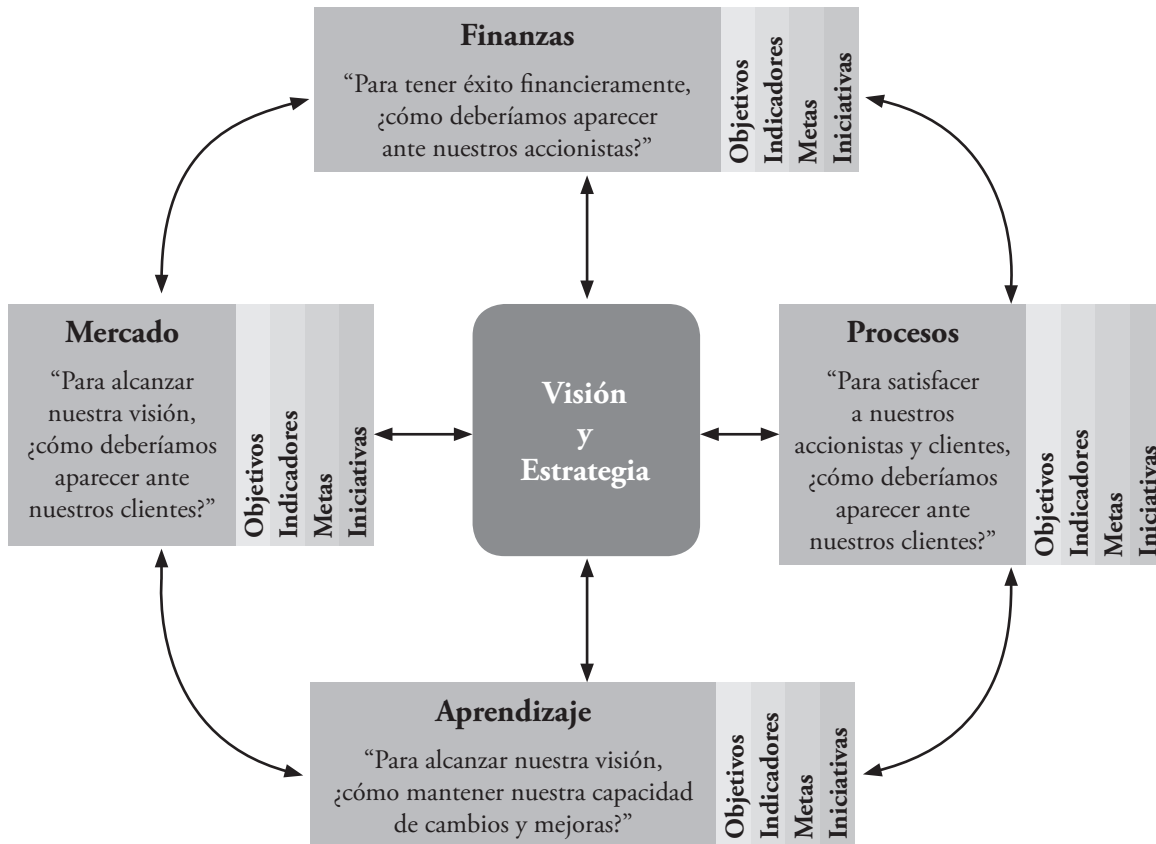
Finanzas

"Para tener éxito financieramente, ¿cómo deberíamos aparecer ante nuestros accionistas?"

Objetivos
Indicadores
Metas
Iniciativas

Mercado

"Para alcanzar nuestra visión, ¿cómo deberíamos aparecer ante nuestros clientes?"

Objetivos
Indicadores
Metas
Iniciativas

Visión
y
Estrategia

Procesos

"Para satisfacer a nuestros accionistas y clientes, ¿cómo deberíamos aparecer ante nuestros clientes?"

Objetivos
Indicadores
Metas
Iniciativas

Aprendizaje

"Para alcanzar nuestra visión, ¿cómo mantener nuestra capacidad de cambios y mejoras?"

Objetivos
Indicadores
Metas
Iniciativas